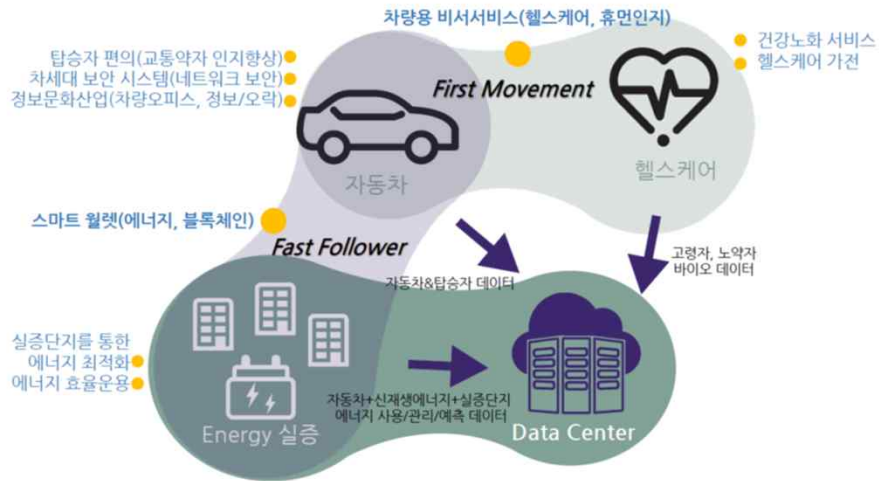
차량용 비서서비스(헬스케어, 휴먼인지)

탑승자 편의(교통약자 인지향상)
차세대 보안 시스템(네트워크 보안)
정보문화산업(차량오피스, 정보/오락)

건강노화 서비스
헬스케어 가전

First Movement

자동차

헬스케어

스마트 월렛(에너지, 블록체인)

Fast Follower

자동차&탑승자 데이터

고령자, 노약자
바이오 데이터

실증단지를 통한
에너지 최적화
에너지 효율운용

자동차+신재생에너지+실증단지
에너지 사용/관리/예측 데이터

Energy 실증

Data Center